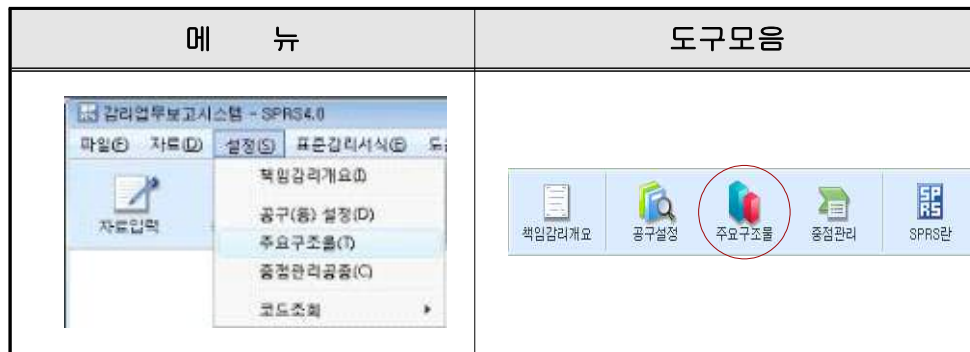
| 메　　뉴 | 도구모음 |
|---|---|
| 감리업무보고시스템 - SPRS4.0<br>파일(F) 자료(D) 설정(S) 표준감리서식(E) 도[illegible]<br>자료입력<br>책임감리개요(I)<br>공구(용) 설정(D)<br>주요구조물(T)<br>중점관리공종(C)<br>코드조회 | 책임감리개요 공구설정 주요구조물 중점관리 SPRS란 |